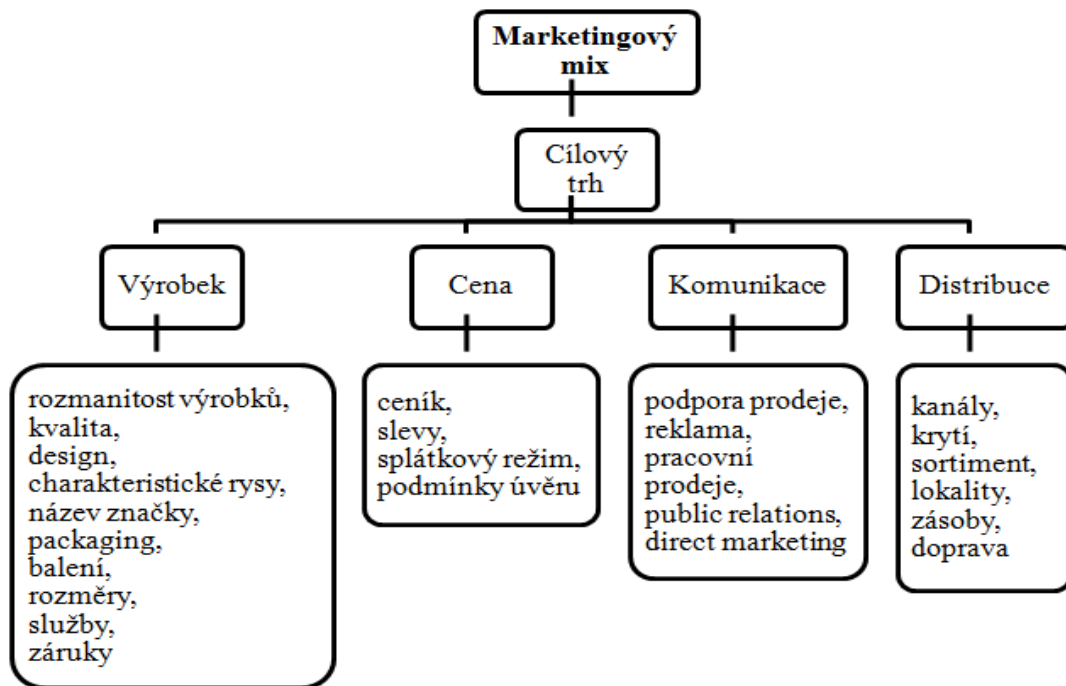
Marketingový mix

Cílový trh

Výrobek

Cena

Komunikace

Distribuce

rozmanitost výrobků,
kvalita,
design,
charakteristické rysy,
název značky,
packaging,
balení,
rozměry,
služby,
záruky

ceník,
slevy,
splátkový režim,
podmínky úvěru

podpora prodeje,
reklama,
pracovní prodeje,
public relations,
direct marketing

kanály,
krytí,
sortiment,
lokality,
zásoby,
doprava